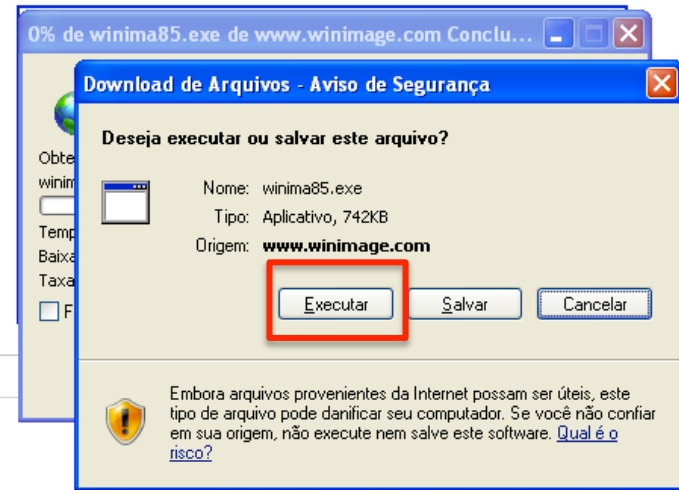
0% de winima85.exe de www.winimage.com Conclu...

Obte
winim
Temp
Baixa
Taxa
F

Download de Arquivos - Aviso de Segurança

Deseja executar ou salvar este arquivo?

Nome: winima85.exe
Tipo: Aplicativo, 742KB
Origem: www.winimage.com

Executar
Salvar
Cancelar

Embora arquivos provenientes da Internet possam ser úteis, este tipo de arquivo pode danificar seu computador. Se você não confiar em sua origem, não execute nem salve este software. Qual é o risco?